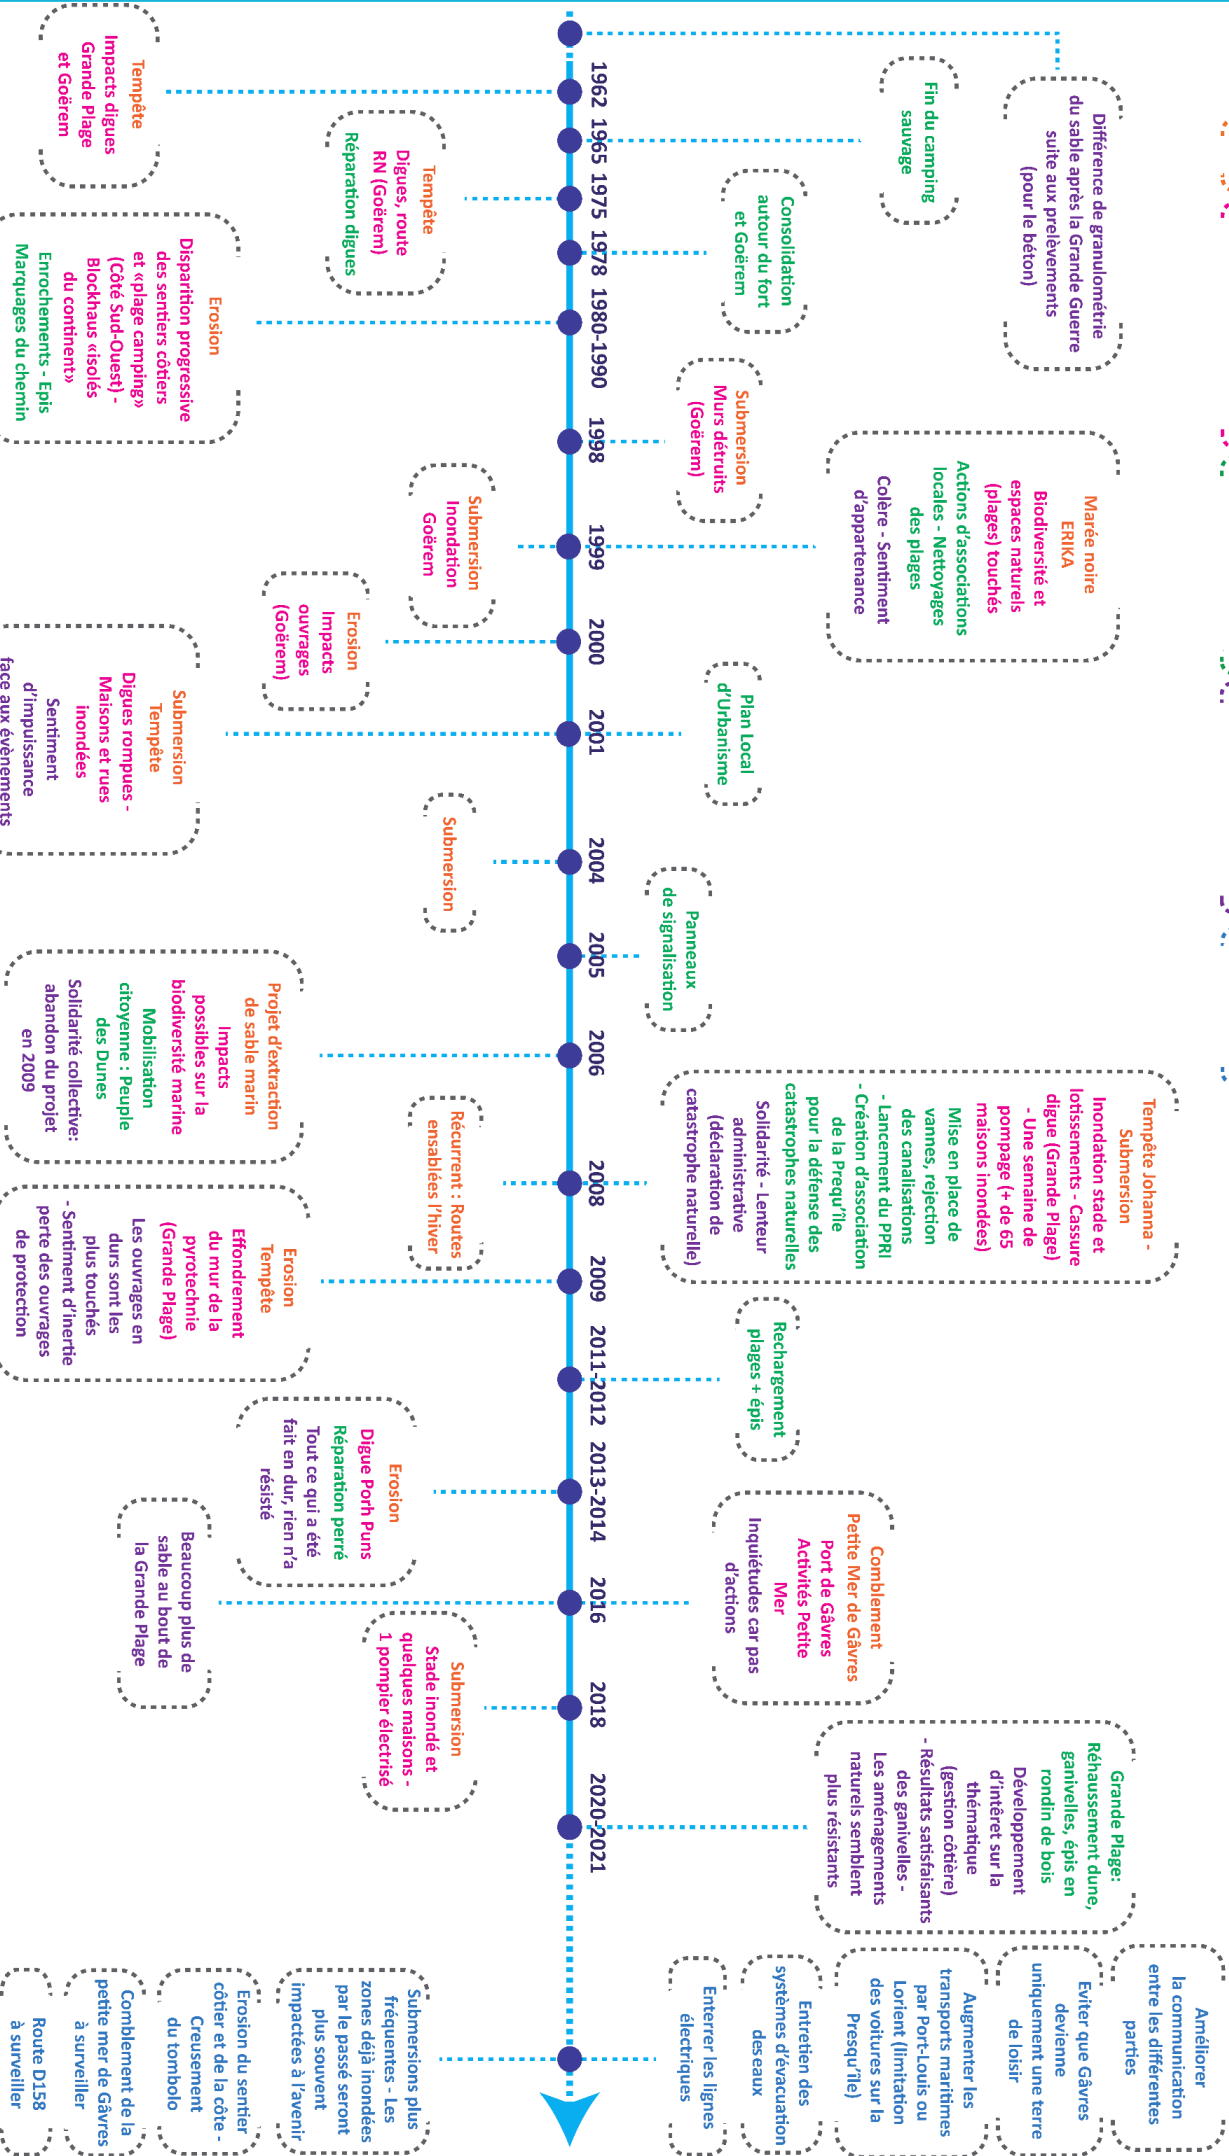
1962 1965 1975 1978 1980-1990 1998 1999 2000 2001 2004 2005 2006 2008 2009 2011-2012 2013-2014 2016 2018 2020-2021

Tempête
Impacts digues
Grande Plage
et Goërem

Tempête
Digues, route
RN (Goërem)
Réparation digues

Erosion
Disparition progressive
des sentiers côtiers
et «plage camping»
(Côté Sud-Ouest) -
Blockhaus «isolés
du continent»
Enrochements - Epis
Marquages du chemin

Submersion
Inondation
Goërem

Erosion
Impacts
ouvrages
(Goërem)

Submersion
Tempête
Digues rompues -
Maisons et rues
inondées
Sentiment
d'impuissance
face aux évènements

Submersion

Projet d'extraction
de sable marin
Impacts
possibles sur la
biodiversité marine
Mobilisation
citoyenne : Peuple
des Dunes
Solidarité collective:
abandon du projet
en 2009

Récurrent : Routes
ensablées l'hiver

Erosion
Tempête
Effondrement
du mur de la
pyrotechnie
(Grande Plage)
Les ouvrages en
durs sont les
plus touchés
- Sentiment d'inertie
perte des ouvrages
de protection

Erosion
Digue Porh Puns
Réparation perré
Tout ce qui a été
fait en dur, rien n'a
résisté

Beaucoup plus de
sable au bout de
la Grande Plage

Submersion
Stade inondé et
quelques maisons -
1 pompier électrisé

Submersions plus
fréquentes - Les
zones déjà inondées
par le passé seront
plus souvent
impactées à l'avenir

Erosion du sentier
côtier et de la côte -
Creusement
du tombolo

Comblement de la
petite mer de Gâvres
à surveiller

Route D158
à surveiller

Différence de granulométrie
du sable après la Grande Guerre
suite aux prélèvements
(pour le béton)

Fin du camping
sauvage

Consolidation
autour du fort
et Goërem

Submersion
Murs détruits
(Goërem)

Marée noire
ERIKA
Biodiversité et
espaces naturels
(plages) touchés
Actions d'associations
locales - Nettoyages
des plages
Colère - Sentiment
d'appartenance

Plan Local
d'Urbanisme

Panneaux
de signalisation

Tempête Johanna -
Submersion
Inondation stade et
lotissements - Cassure
digue (Grande Plage)
- Une semaine de
pompage (+ de 65
maisons inondées)
Mise en place de
vannes, rejection
des canalisations
- Lancement du PPRI
- Création d'association
de la Presqu'île
pour la défense des
catastrophes naturelles
Solidarité - Lenteur
administrative
(déclaration de
catastrophe naturelle)

Rechargement
plages + épis

Comblement
Petite Mer de Gâvres
Port de Gâvres
Activités Petite
Mer
Inquiétudes car pas
d'actions

Grande Plage:
Réhaussement dune,
ganivelles, épis en
rondin de bois
Développement
d'intérêt sur la
thématique
(gestion côtière)
- Résultats satisfaisants
des ganivelles -
Les aménagements
naturels semblent
plus résistants

Améliorer
la communication
entre les différentes
parties

Eviter que Gâvres
devienne
uniquement une terre
de loisir

Augmenter les
transports maritimes
par Port-Louis ou
Lorient (limitation
des voitures sur la
Presqu'île)

Entretien des
systèmes d'évacuation
des eaux

Enterrer les lignes
électriques